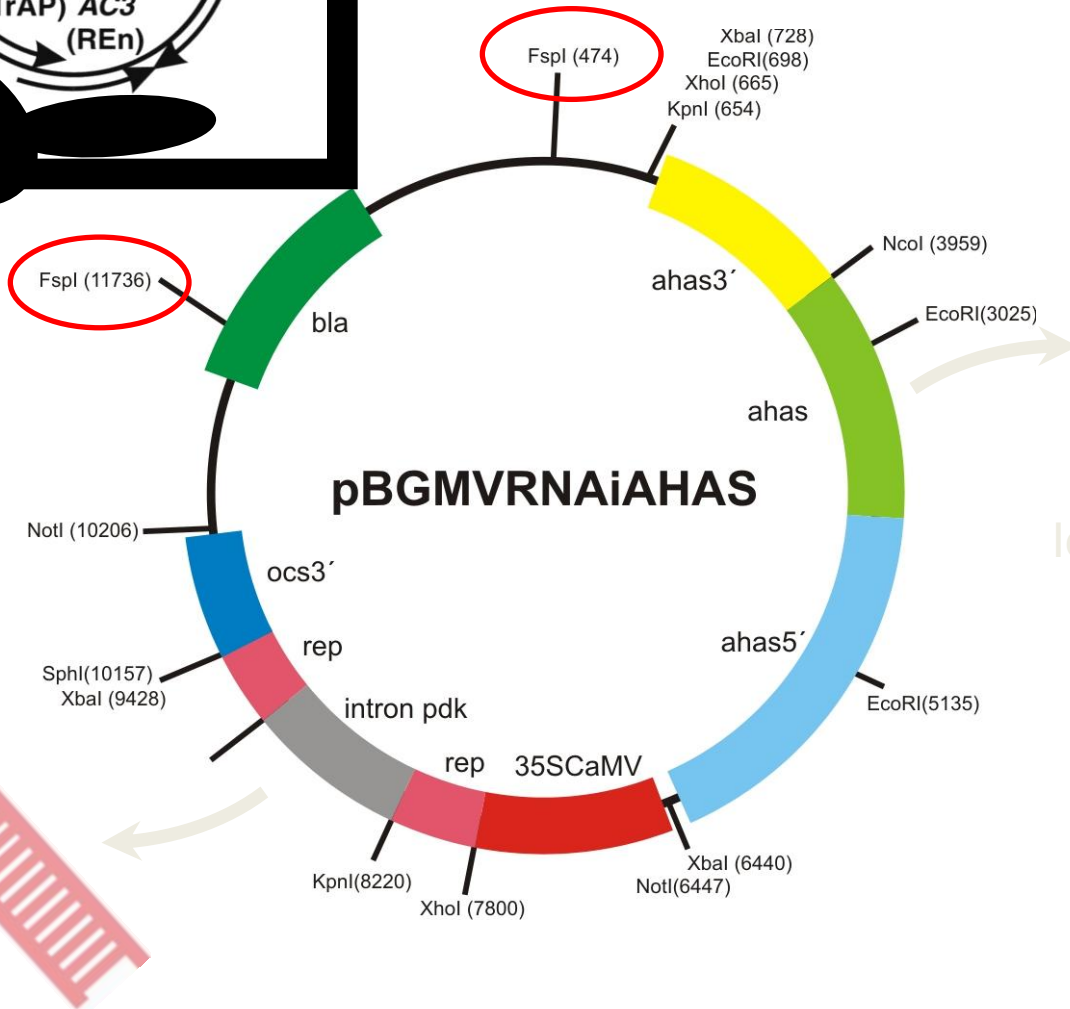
rAP) AC3
(REn)

FspI (474)

XbaI (728)
EcoRI(698)
XhoI (665)
KpnI (654)

NcoI (3959)

FspI (11736)

ahas3´

EcoRI(3025)

bla

ahas

pBGMVRNAiAHAS

NotI (10206)

ocs3´

ahas5´

rep

SphI(10157)
XbaI (9428)

EcoRI(5135)

intron pdk

rep

35SCaMV

XbaI (6440)
NotI(6447)

KpnI(8220)

XhoI (7800)